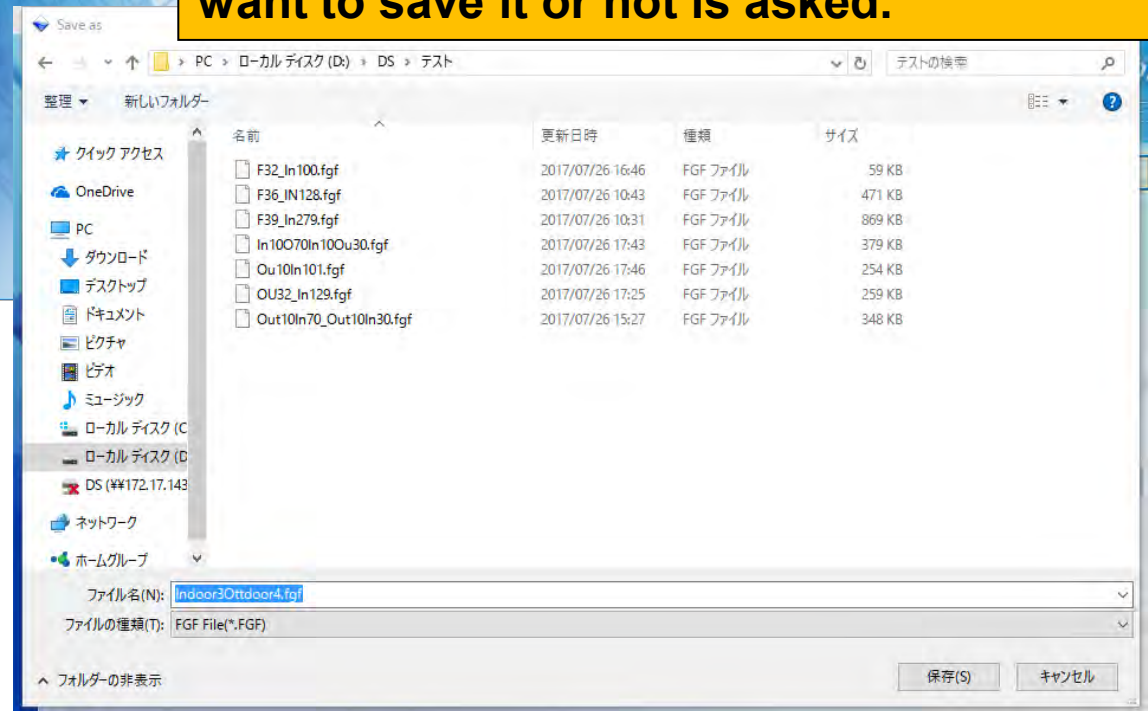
want to save it or not is asked.

Save as

PC > ローカル ディスク (D:) > DS > テスト

テストの検索

整理 ▾ 新しいフォルダー

クイック アクセス
OneDrive
PC
ダウンロード
デスクトップ
ドキュメント
ピクチャ
ビデオ
ミュージック
ローカル ディスク (C
ローカル ディスク (D
DS (¥¥172.17.143
ネットワーク
ホームグループ

| 名前 | 更新日時 | 種類 | サイズ |
|---|---|---|---|
| F32_In100.fgf | 2017/07/26 16:46 | FGF ファイル | 59 KB |
| F36_IN128.fgf | 2017/07/26 10:43 | FGF ファイル | 471 KB |
| F39_In279.fgf | 2017/07/26 10:31 | FGF ファイル | 869 KB |
| In10O70In10Ou30.fgf | 2017/07/26 17:43 | FGF ファイル | 379 KB |
| Ou10In101.fgf | 2017/07/26 17:46 | FGF ファイル | 254 KB |
| OU32_In129.fgf | 2017/07/26 17:25 | FGF ファイル | 259 KB |
| Out10In70_Out10In30.fgf | 2017/07/26 15:27 | FGF ファイル | 348 KB |

ファイル名(N): Indoor3Ottdoor4.fgf
ファイルの種類(T): FGF File(*.FGF)

フォルダーの非表示

保存(S)
キャンセル